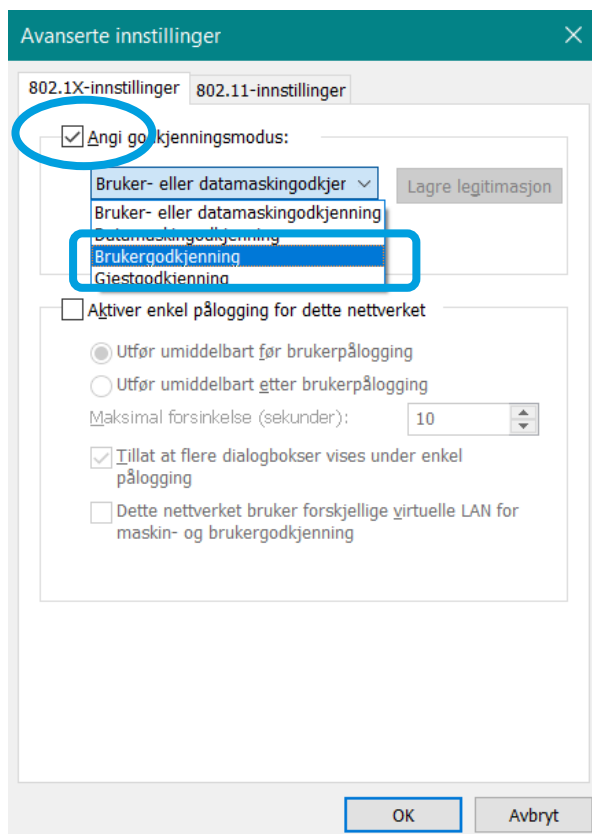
Avanserte innstillinger

802.1X-innstillinger
802.11-innstillinger

Angi godkjenningsmodus:

Bruker- eller datamaskingodkjer
Lagre legitimasjon

Bruker- eller datamaskingodkjenning
Datamaskingodkjenning
Brukergodkjenning
Gjestgodkjenning

Aktiver enkel pålogging for dette nettverket

Utfør umiddelbart før brukerpålogging

Utfør umiddelbart etter brukerpålogging

Maksimal forsinkelse (sekunder):
10

Tillat at flere dialogbokser vises under enkel pålogging

Dette nettverket bruker forskjellige virtuelle LAN for maskin- og brukergodkjenning

OK
Avbryt